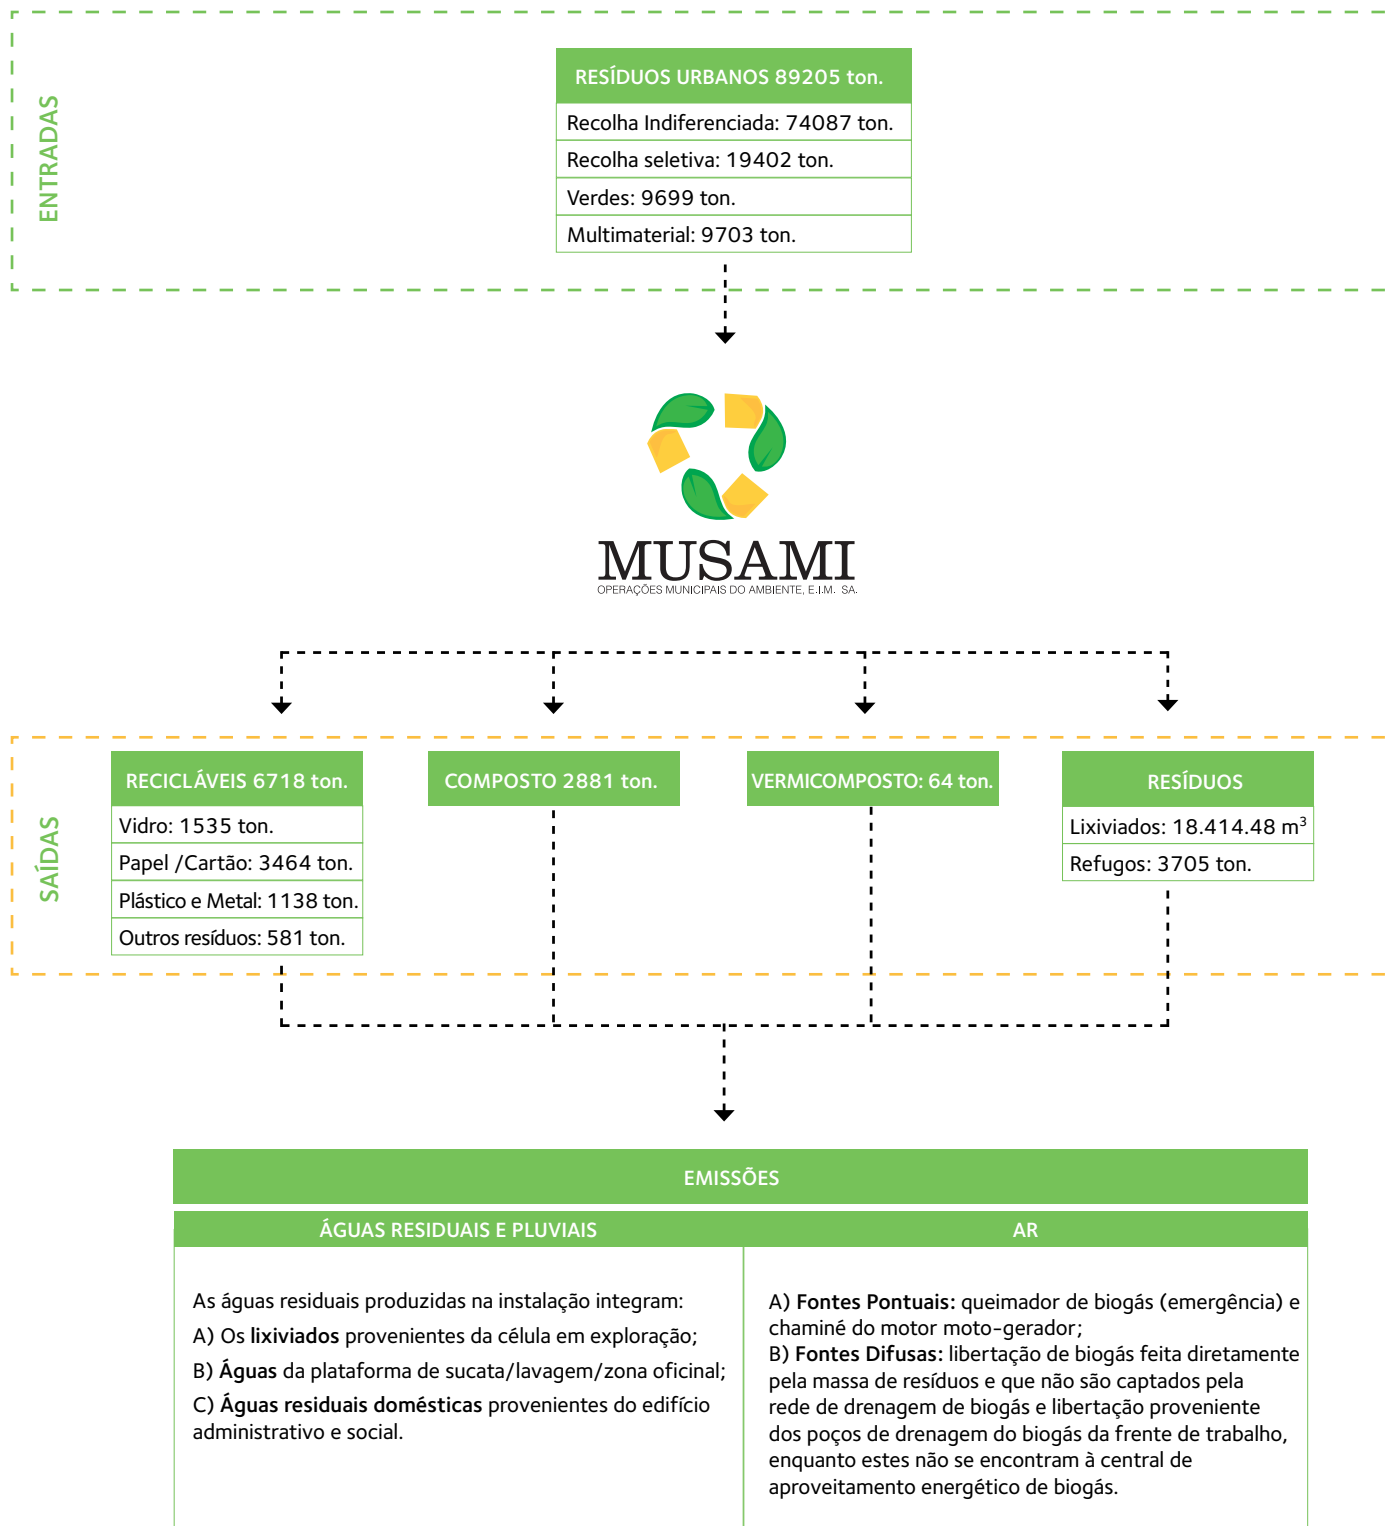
ENTRADAS

RESÍDUOS URBANOS 89205 ton.

Recolha Indiferenciada: 74087 ton.

Recolha seletiva: 19402 ton.

Verdes: 9699 ton.

Multimaterial: 9703 ton.

MUSAMI
OPERAÇÕES MUNICIPAIS DO AMBIENTE, E.I.M. SA.

SAÍDAS

RECICLÁVEIS 6718 ton.

Vidro: 1535 ton.

Papel /Cartão: 3464 ton.

Plástico e Metal: 1138 ton.

Outros resíduos: 581 ton.

COMPOSTO 2881 ton.

VERMICOMPOSTO: 64 ton.

RESÍDUOS

Lixiviados: 18.414.48 $m^3$

Refugos: 3705 ton.

EMISSÕES

ÁGUAS RESIDUAIS E PLUVIAIS

As águas residuais produzidas na instalação integram:

A) Os **lixiviados** provenientes da célula em exploração;

B) **Águas** da plataforma de sucata/lavagem/zona oficinal;

C) **Águas residuais domésticas** provenientes do edifício administrativo e social.

AR

A) **Fontes Pontuais:** queimador de biogás (emergência) e chaminé do motor moto-gerador;
B) **Fontes Difusas:** libertação de biogás feita diretamente pela massa de resíduos e que não são captados pela rede de drenagem de biogás e libertação proveniente dos poços de drenagem do biogás da frente de trabalho, enquanto estes não se encontram à central de aproveitamento energético de biogás.